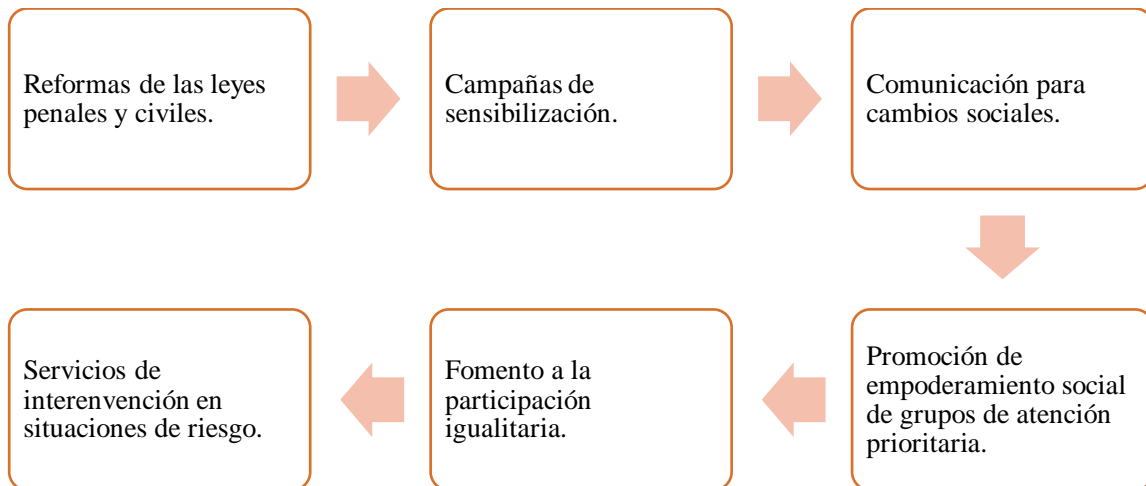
Reformas de las leyes penales y civiles.

Campañas de sensibilización.

Comunicación para cambios sociales.

Promoción de empoderamiento social de grupos de atención prioritaria.

Fomento a la participación igualitaria.

Servicios de interenvención en situaciones de riesgo.